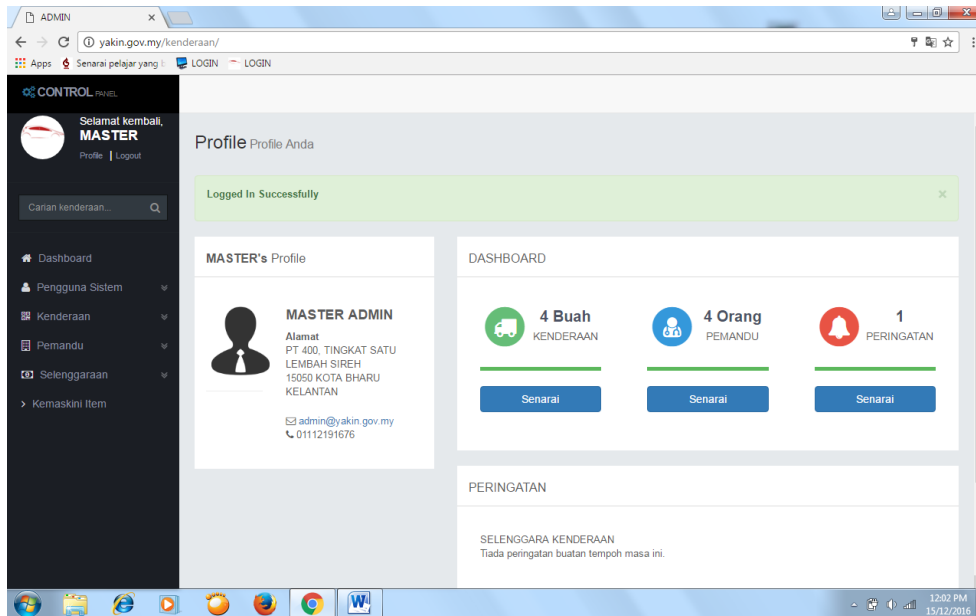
ADMIN ×

yakin.gov.my/kenderaan/

Apps Senarai pelajar yang LOGIN LOGIN

CONTROL PANEL

Selamat kembali, MASTER

Profile | Logout

Carian kenderaan...

Dashboard

Pengguna Sistem

Kenderaan

Pemandu

Selenggaraan

Kemaskini Item

Profile Profile Anda

Logged In Successfully ×

MASTER's Profile

MASTER ADMIN

Alamat
PT 400, TINGKAT SATU
LEMBAH SIREH
15050 KOTA BHARU
KELANTAN

admin@yakin.gov.my
01112191676

DASHBOARD

4 Buah
KENDERAAN

4 Orang
PEMANDU

1
PERINGATAN

Senarai

Senarai

Senarai

PERINGATAN

SELENGGARA KENDERAAN
Tiada peringatan buatan tempoh masa ini.

12:02 PM
15/12/2016